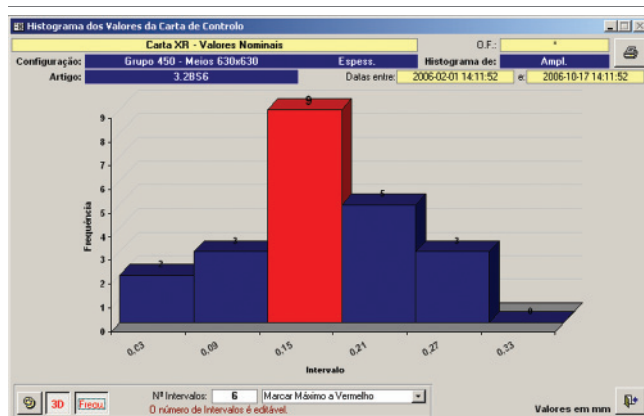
Histograma dos Valores da Carta de Controlo

Carta XR - Valores Nominais

O.F.: *

Configuração: Grupo 450 - Meios 630x630 Espess.

Histograma de: Ampl.

Artigo: 3.2BS6

Datas entre: 2006-02-01 14:11:52 e: 2006-10-17 14:11:52

Frequência

0
1
2
3
4
5
6
7
8
9

2
3
9
5
3
0

0,03
0,09
0,15
0,21
0,27
0,33

Intervalo

3D
Frequ.

Nº Intervalos: 6

Marcar Máximo a Vermelho

O número de Intervalos é editável.

Valores em mm